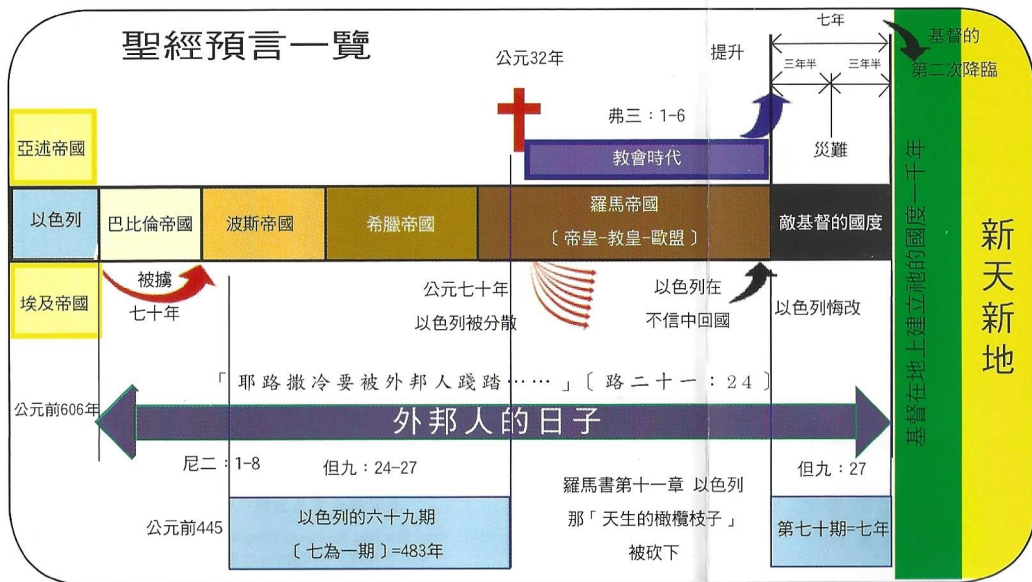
聖經預言一覽

公元32年

提升

七年

三年半 三年半

基督的第二次降臨

弗三：1-6

教會時代

災難

亞述帝國

以色列

巴比倫帝國

波斯帝國

希臘帝國

羅馬帝國
〔帝皇-教皇-歐盟〕

敵基督的國度

基督在地上建立祂的國度一千年

新天新地

埃及帝國

被擄
七十年

公元七十年
以色列被分散

以色列在
不信中回國

以色列悔改

「耶路撒冷要被外邦人踐踏……」〔路二十一：24〕

公元前606年

外邦人的日子

尼二：1-8

但九：24-27

羅馬書第十一章 以色列
那「天生的橄欖枝子」
被砍下

但九：27

公元前445

以色列的六十九期
〔七為一期〕=483年

第七十期=七年